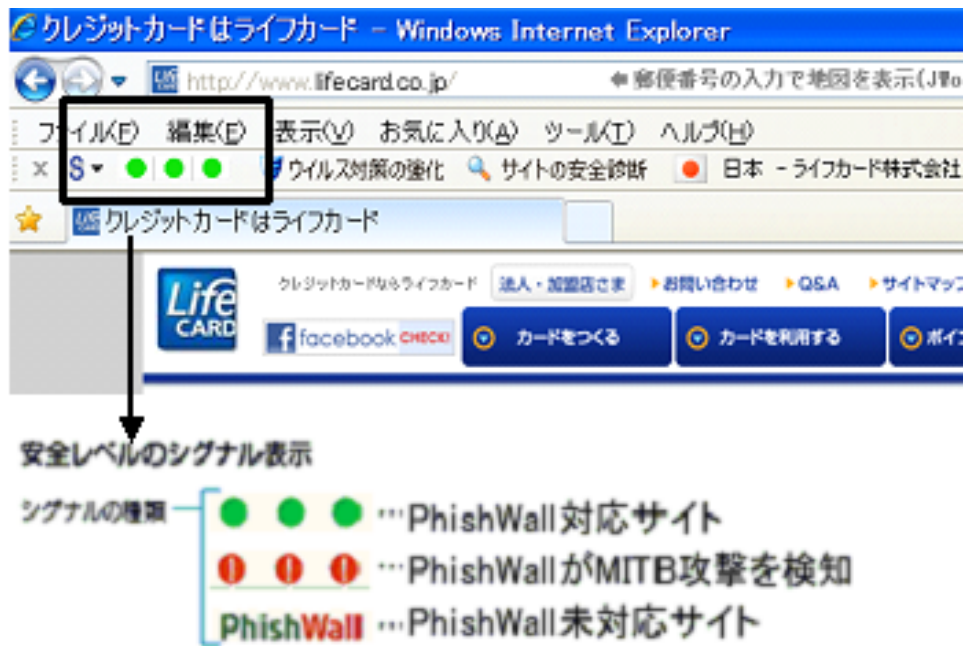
クレジットカードはライフカード - Windows Internet Explorer

http://www.lifecard.co.jp/

郵便番号の入力で地図を表示(J#o

ファイル(F) 編集(E) 表示(V) お気に入り(A) ツール(T) ヘルプ(H)

S ウイルス対策の強化 サイトの安全診断 日本 - ライフカード株式会社

クレジットカードはライフカード

Life CARD

クレジットカードならライフカード 法人・加盟店さま お問い合わせ Q&A サイトマッ

facebook CHECK! カードをつくる カードを利用する ポイ

安全レベルのシグナル表示

シグナルの種類 …PhishWall対応サイト

…PhishWallがMITB攻撃を検知

PhishWall …PhishWall未対応サイト